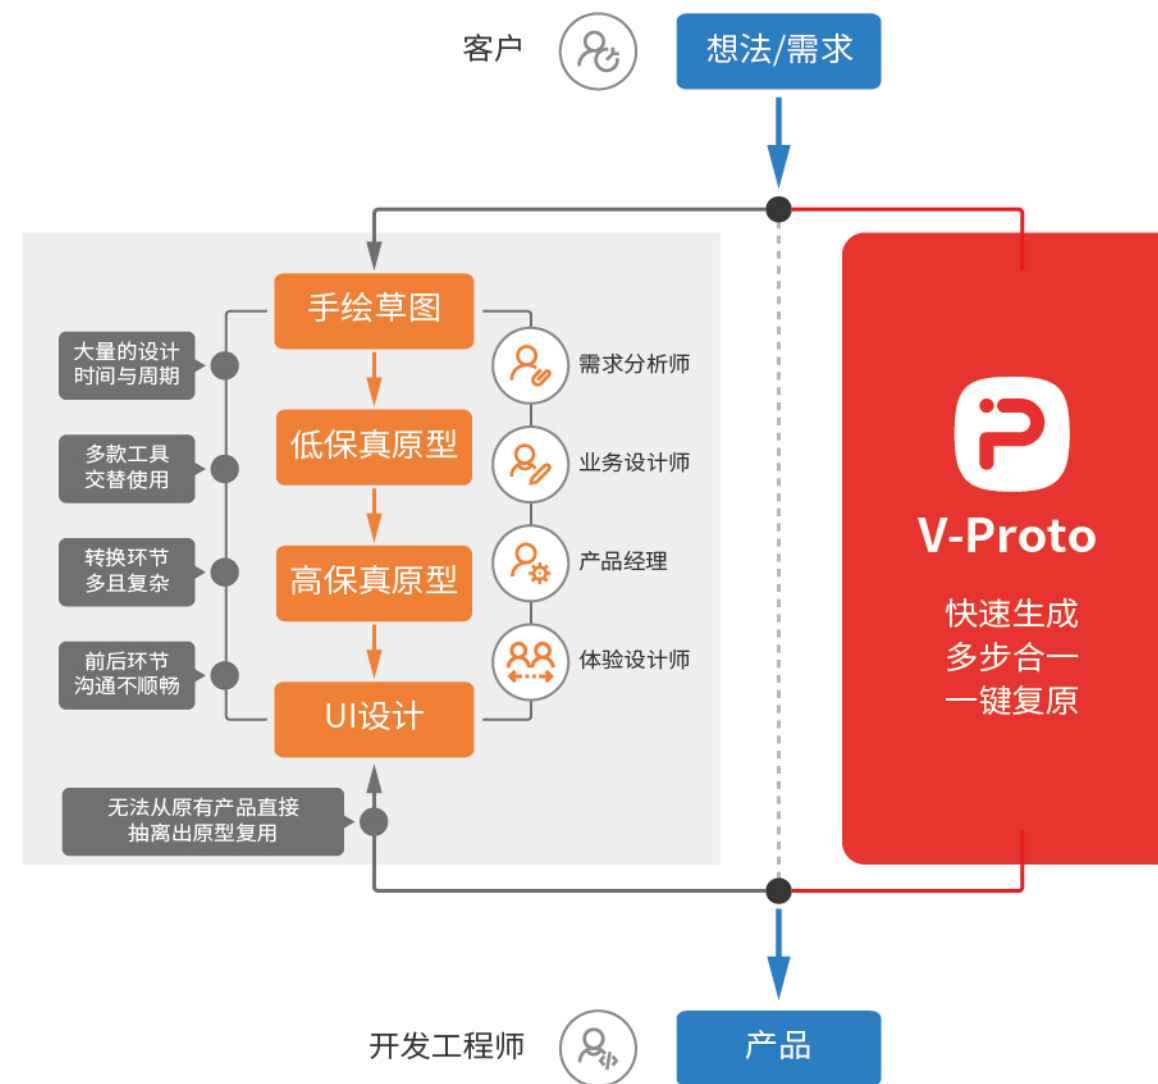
客户

想法/需求

大量的设计时间与周期

多款工具交替使用

转换环节多且复杂

前后环节沟通不顺畅

手绘草图

低保真原型

高保真原型

UI设计

需求分析师

业务设计师

产品经理

体验设计师

无法从原有产品直接抽离出原型复用

V-Proto

快速生成
多步合一
一键复原

开发工程师

产品